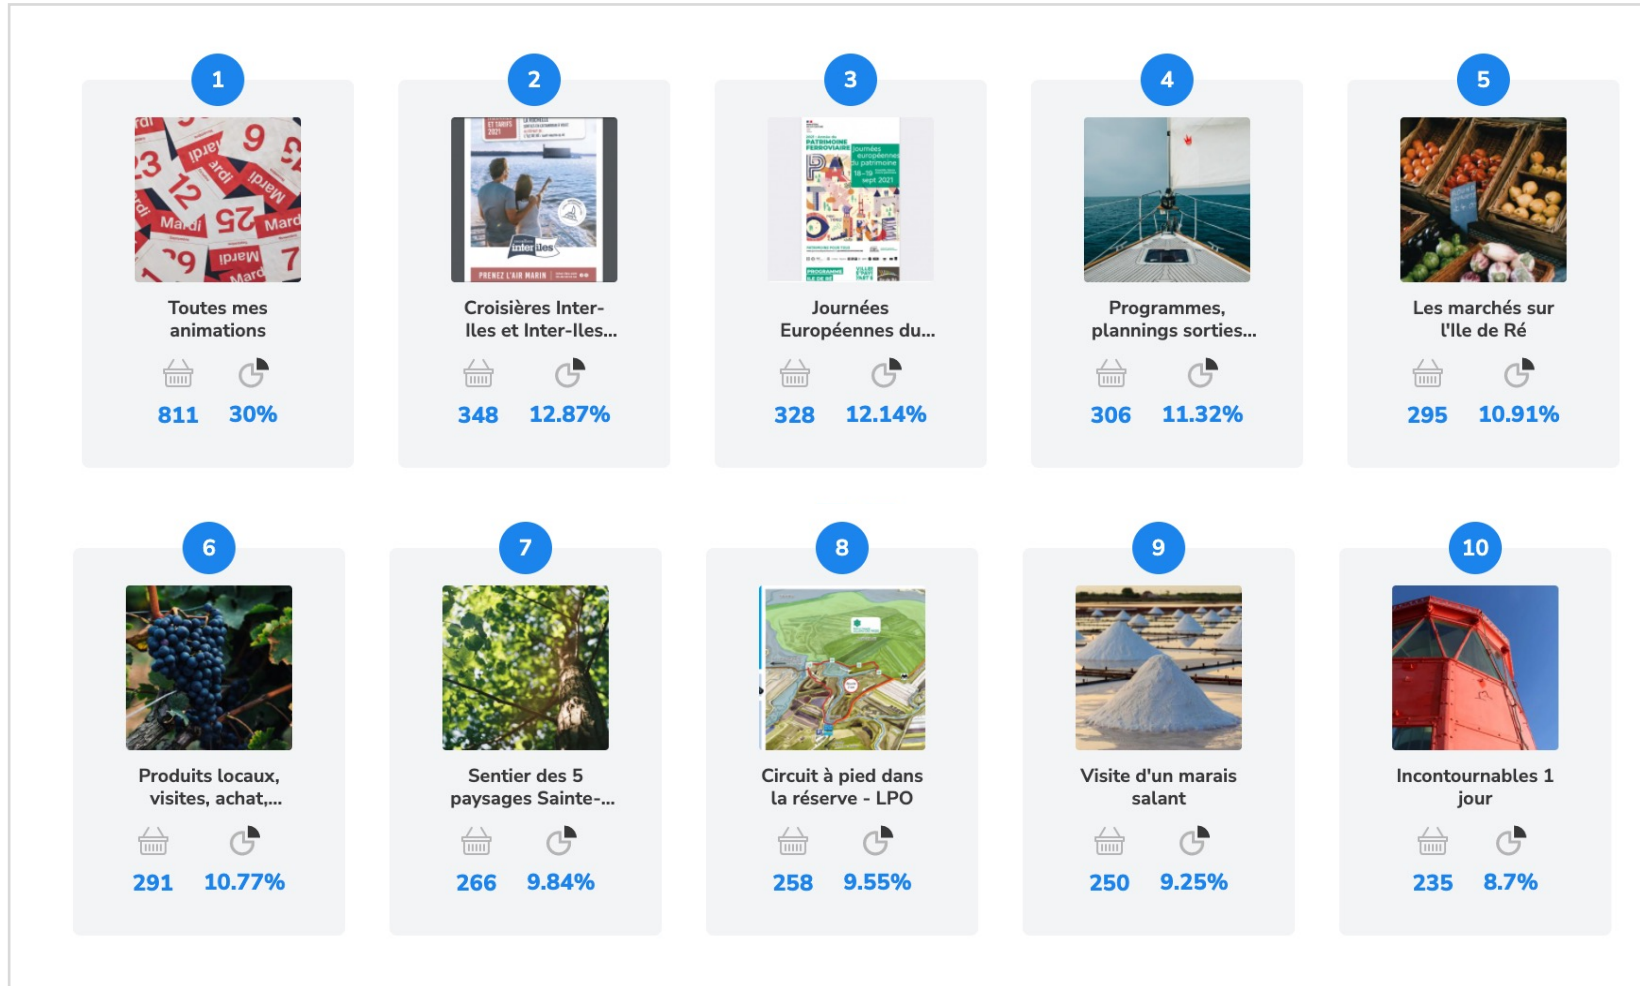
1
Toutes mes animations
811 30%

2
Croisières Inter-Iles et Inter-Iles...
348 12.87%

3
Journées Européennes du...
328 12.14%

4
Programmes, plannings sorties...
306 11.32%

5
Les marchés sur l'Ile de Ré
295 10.91%

6
Produits locaux, visites, achat,...
291 10.77%

7
Sentier des 5 paysages Sainte-...
266 9.84%

8
Circuit à pied dans la réserve - LPO
258 9.55%

9
Visite d'un marais salant
250 9.25%

10
Incontournables 1 jour
235 8.7%